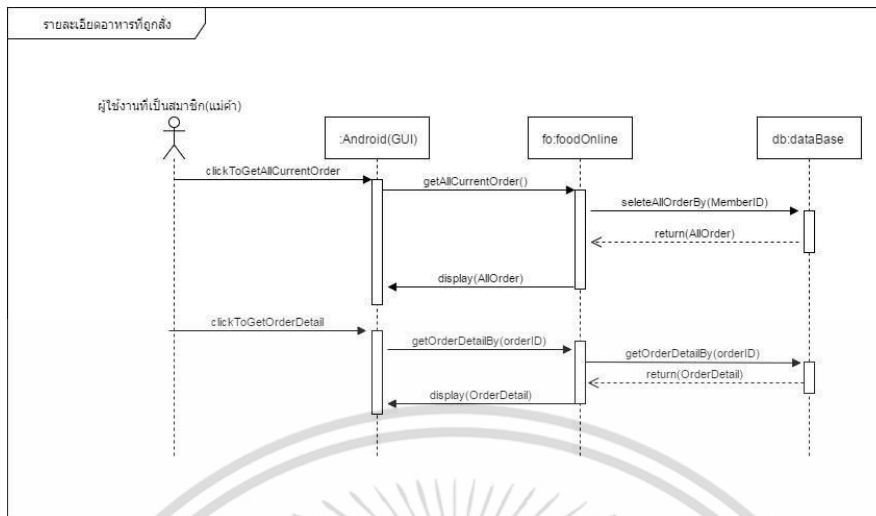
รายละเอียดอาหารที่ถูกสั่ง

ผู้ใช้งานที่เป็นสมาชิก(แม่ค้า)

:Android(GUI)

fo:foodOnline

db:dataBase

clickToGetAllCurrentOrder

getAllCurrentOrder()

seleteAllOrderBy(MemberID)

return(AllOrder)

display(AllOrder)

clickToGetOrderDetail

getOrderDetailBy(orderID)

getOrderDetailBy(orderID)

return(OrderDetail)

display(OrderDetail)